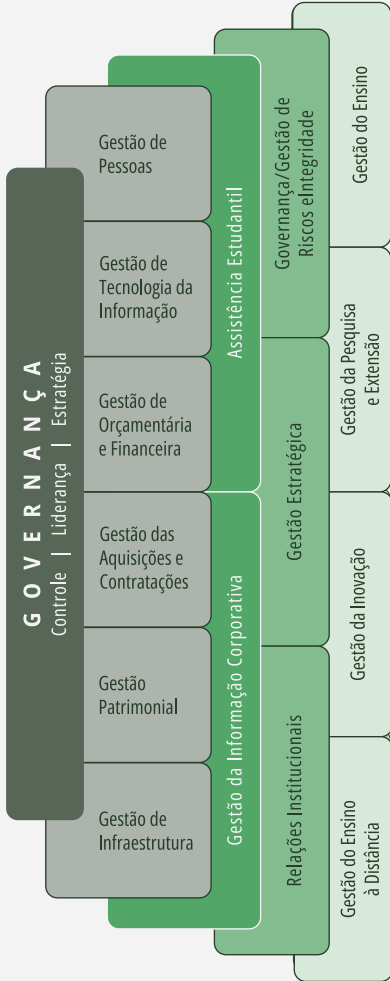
G O V E R N A N Ç A
Controle | Liderança | Estratégia

Gestão de Pessoas

Gestão de Tecnologia da Informação

Gestão de Orçamentária e Financeira

Gestão das Aquisições e Contratações

Gestão Patrimonial

Gestão de Infraestrutura

Assistência Estudantil

Gestão da Informação Corporativa

Governança/Gestão de Riscos eIntegridade

Gestão Estratégica

Relações Institucionais

Gestão do Ensino

Gestão da Pesquisa e Extensão

Gestão da Inovação

Gestão do Ensino à Distância